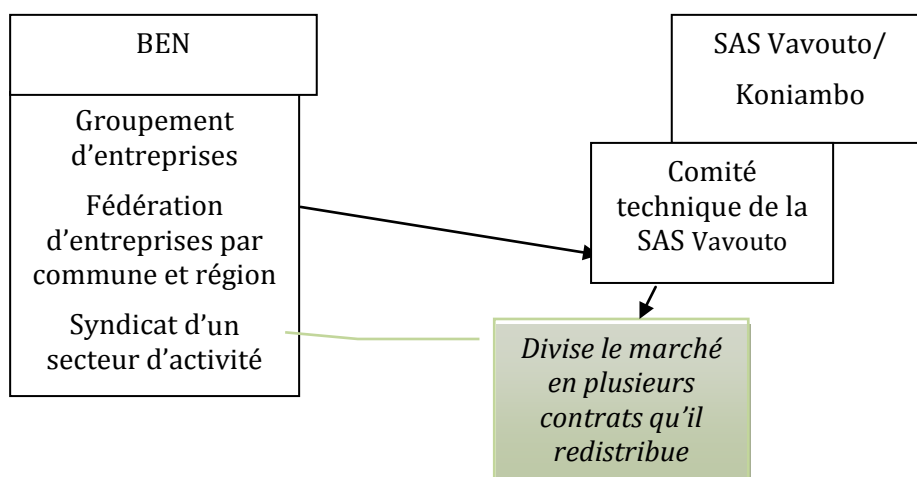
BEN

Groupement d’entreprises

Fédération d’entreprises par commune et région

Syndicat d’un secteur d’activité

SAS Vavouto/ Koniambo

Comité technique de la SAS Vavouto

*Divise le marché en plusieurs contrats qu’il redistribue*